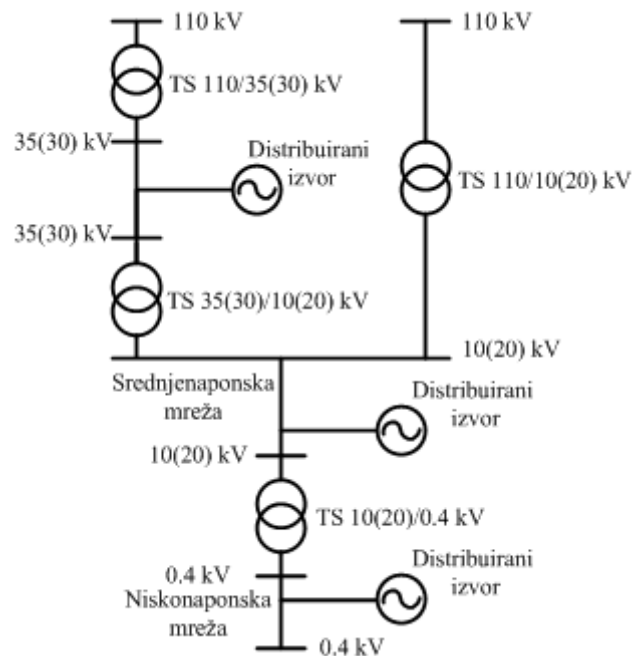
110 kV

110 kV

TS 110/35(30) kV

35(30) kV

Distribuirani izvor

TS 110/10(20) kV

35(30) kV

TS 35(30)/10(20) kV

10(20) kV

Srednjenaponska mreža

Distribuirani izvor

10(20) kV

TS 10(20)/0.4 kV

0.4 kV

Distribuirani izvor

Niskonaponska mreža

0.4 kV